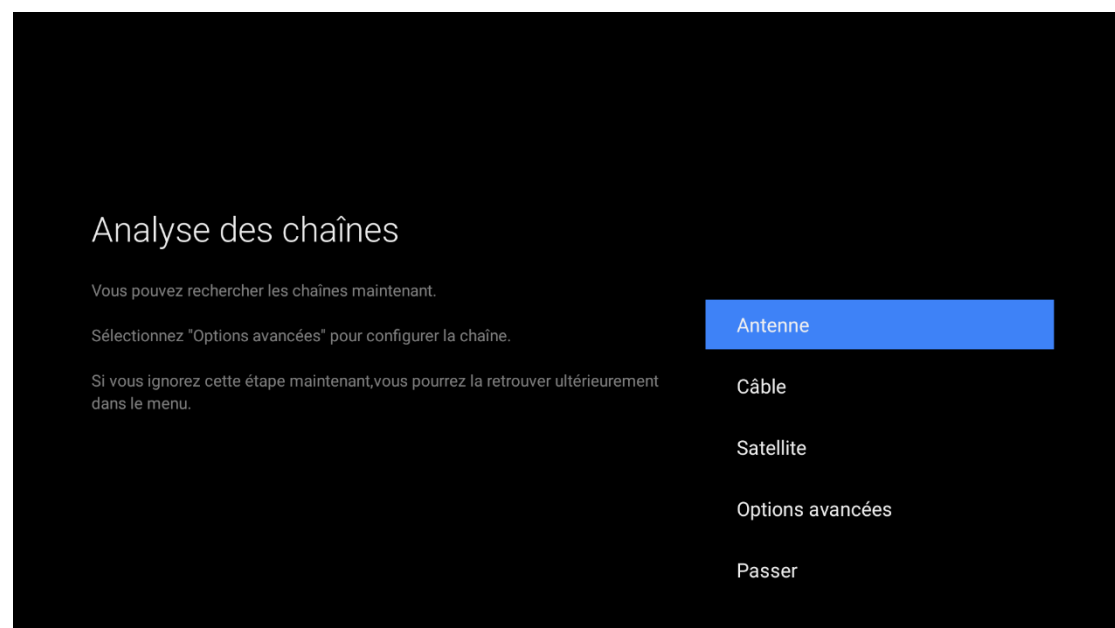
Analyse des chaînes

Vous pouvez rechercher les chaînes maintenant.

Sélectionnez "Options avancées" pour configurer la chaîne.

Si vous ignorez cette étape maintenant,vous pourrez la retrouver ultérieurement dans le menu.

Antenne

Câble

Satellite

Options avancées

Passer